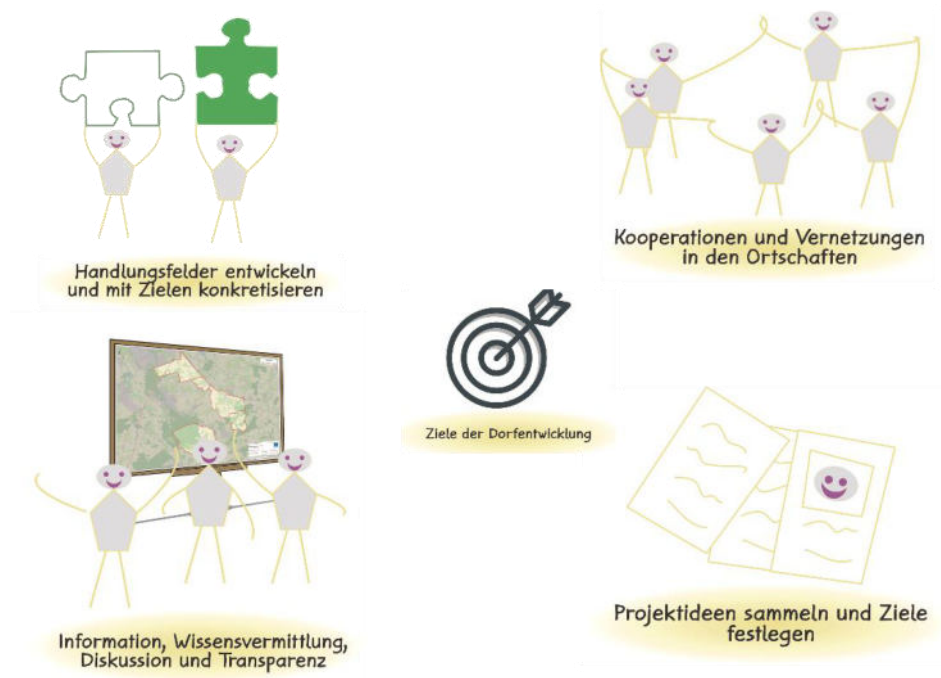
Handlungsfelder entwickeln und mit Zielen konkretisieren

Kooperationen und Vernetzungen in den Ortschaften

Ziele der Dorfentwicklung

Information, Wissensvermittlung, Diskussion und Transparenz

Projektideen sammeln und Ziele festlegen